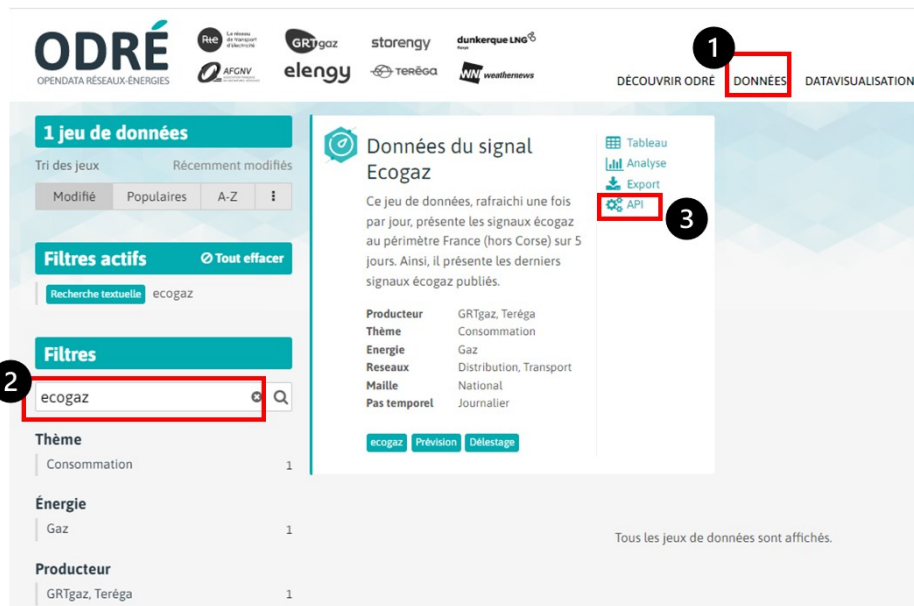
ODRÉ
OPENDATA RÉSEAUX-ÉNERGIES

Rte Le réseau de transport d'électricité
GRTgaz
storengy
dunkerque LNG
AFGNV
elengy
TERÉGA
weathernews

1
DÉCOUVRIR ODRÉ DONNÉES DATAVISUALISATION

1 jeu de données
Tri des jeux Récemment modifiés
Modifié Populaires A-Z ⋮

Filtres actifs
Tout effacer
Recherche textuelle ecogaz

Filtres
2
ecogaz

Thème
Consommation 1

Énergie
Gaz 1

Producteur
GRTgaz, Teréga 1

Données du signal Ecogaz
Ce jeu de données, rafraichi une fois par jour, présente les signaux écogaz au périmètre France (hors Corse) sur 5 jours. Ainsi, il présente les derniers signaux écogaz publiés.

| Producteur | GRTgaz, Teréga |
|---|---|
| Thème | Consommation |
| Energie | Gaz |
| Reseaux | Distribution, Transport |
| Maille | National |
| Pas temporel | Journalier |

ecogaz Prévision Délestage

Tableau
Analyse
Export
API
3

Tous les jeux de données sont affichés.